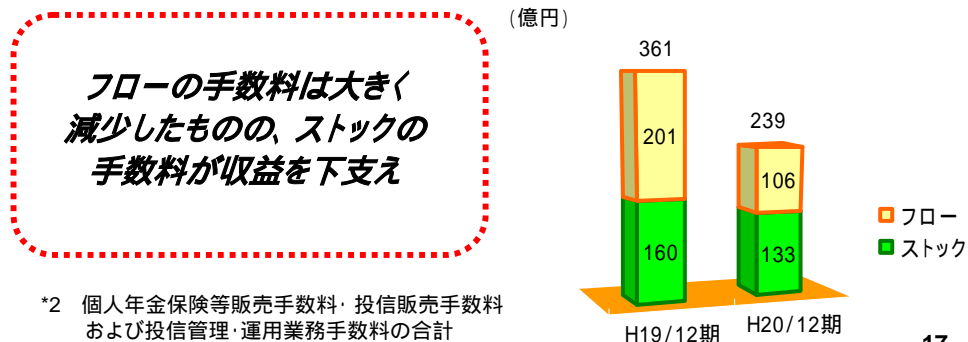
フローの手数料は大きく減少したものの、ストックの手数料が収益を下支え

(億円)

361

201

160

239

106

133

H19/12期

H20/12期

フロー

ストック

*2 個人年金保険等販売手数料・投信販売手数料および投信管理・運用業務手数料の合計

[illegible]